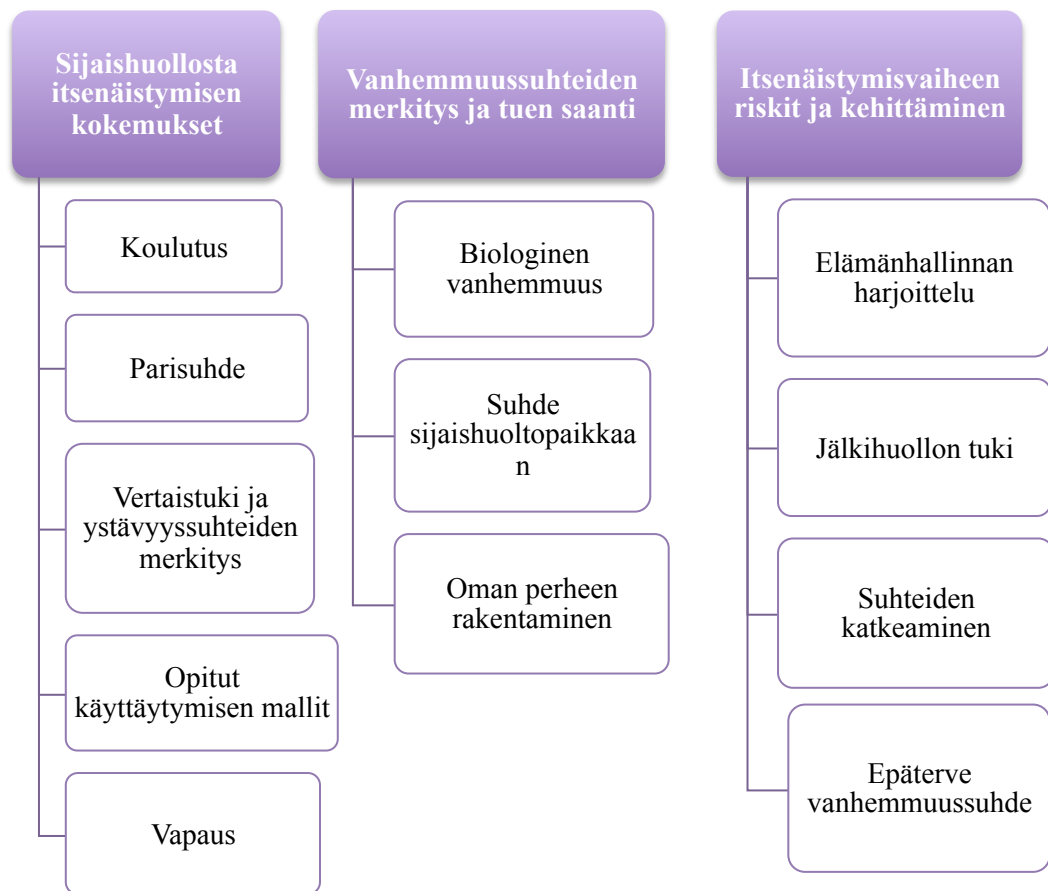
Sijaishuollosta itsenäistymisen kokemukset

Koulutus

Parisuhde

Vertaistuki ja ystävyyssuhteiden merkitys

Opitut käyttäytymisen mallit

Vapaus

Vanhemmuussuhteiden merkitys ja tuen saanti

Biologinen vanhemmuus

Suhde sijaishuoltopaikkaan

Oman perheen rakentaminen

Itsenäistymisvaiheen riskit ja kehittäminen

Elämänhallinnan harjoittelu

Jälkihuollon tuki

Suhteiden katkeaminen

Epäterve vanhemmuussuhde